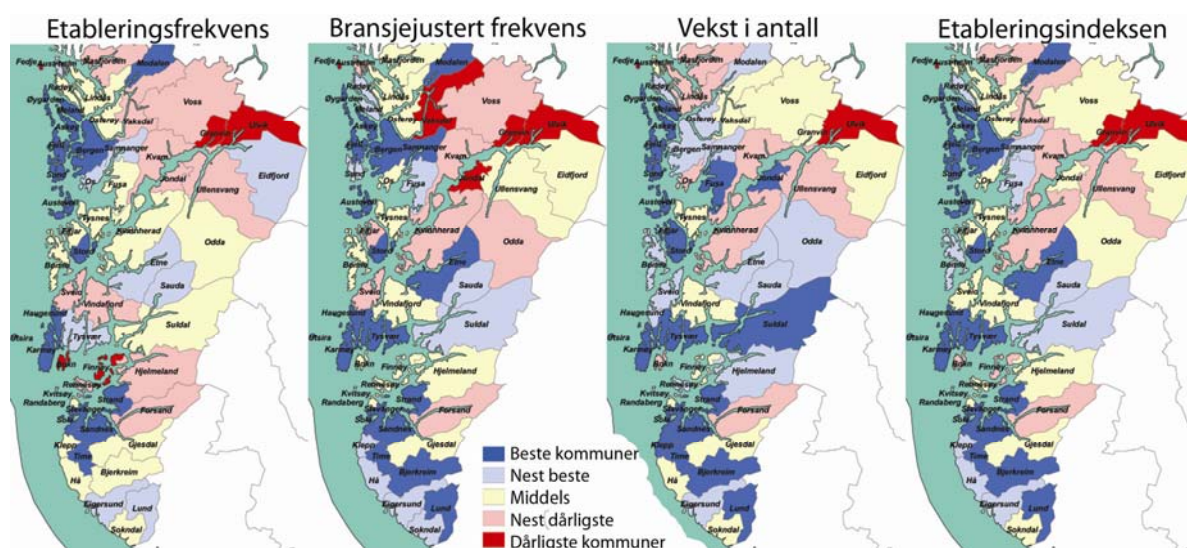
Etableringsfrekvens

Fedje Austrheim Masfjorden Modalen Radøy Lindås Øygarden Meland Osterøy Vaksdal Voss Granvin Ulvik Askøy Bergen Samnanger Kvam Fjell Jondal Eidfjord Sund Os Fusa Ullensvang Austevoll Tysnes Kvinnherad Odda Fitjar Stord Etne Bømlo Sauda Sveio Vindafjord Haugesund Suldal Utsira Karmøy Tysvær Bokn Finnøy Hjelmeland Rennesøy Kvitsøy Randaberg Stavanger Strand Sola Sandnes Forsand Klepp Time Gjesdal Bjerkreim Hå Eigersund Lund Sokndal

Bransjejustert frekvens

Vekst i antall

Etableringsindeksen

Beste kommuner
Nest beste
Middels
Nest dårligste
Dårligste kommuner